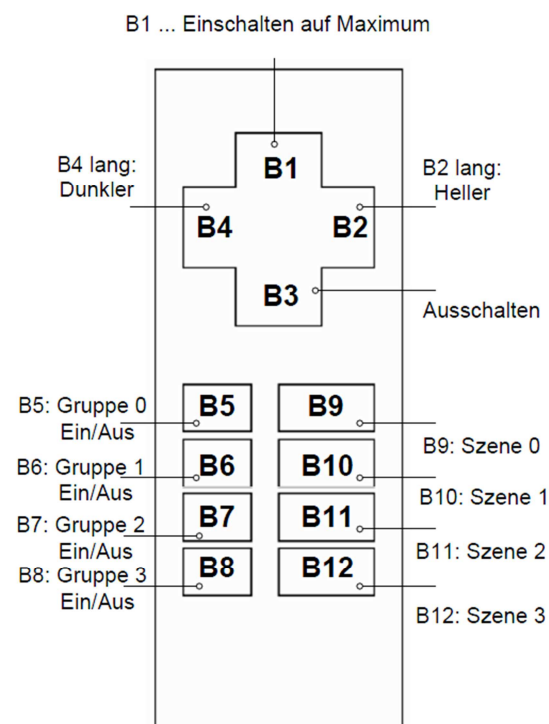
B1 ... Einschalten auf Maximum

B4 lang: Dunkler

B1

B2 lang: Heller

B4

B2

B3

Ausschalten

B5: Gruppe 0 Ein/Aus

B5

B9

B9: Szene 0

B6: Gruppe 1 Ein/Aus

B6

B10

B10: Szene 1

B7: Gruppe 2 Ein/Aus

B7

B11

B11: Szene 2

B8: Gruppe 3 Ein/Aus

B8

B12

B12: Szene 3